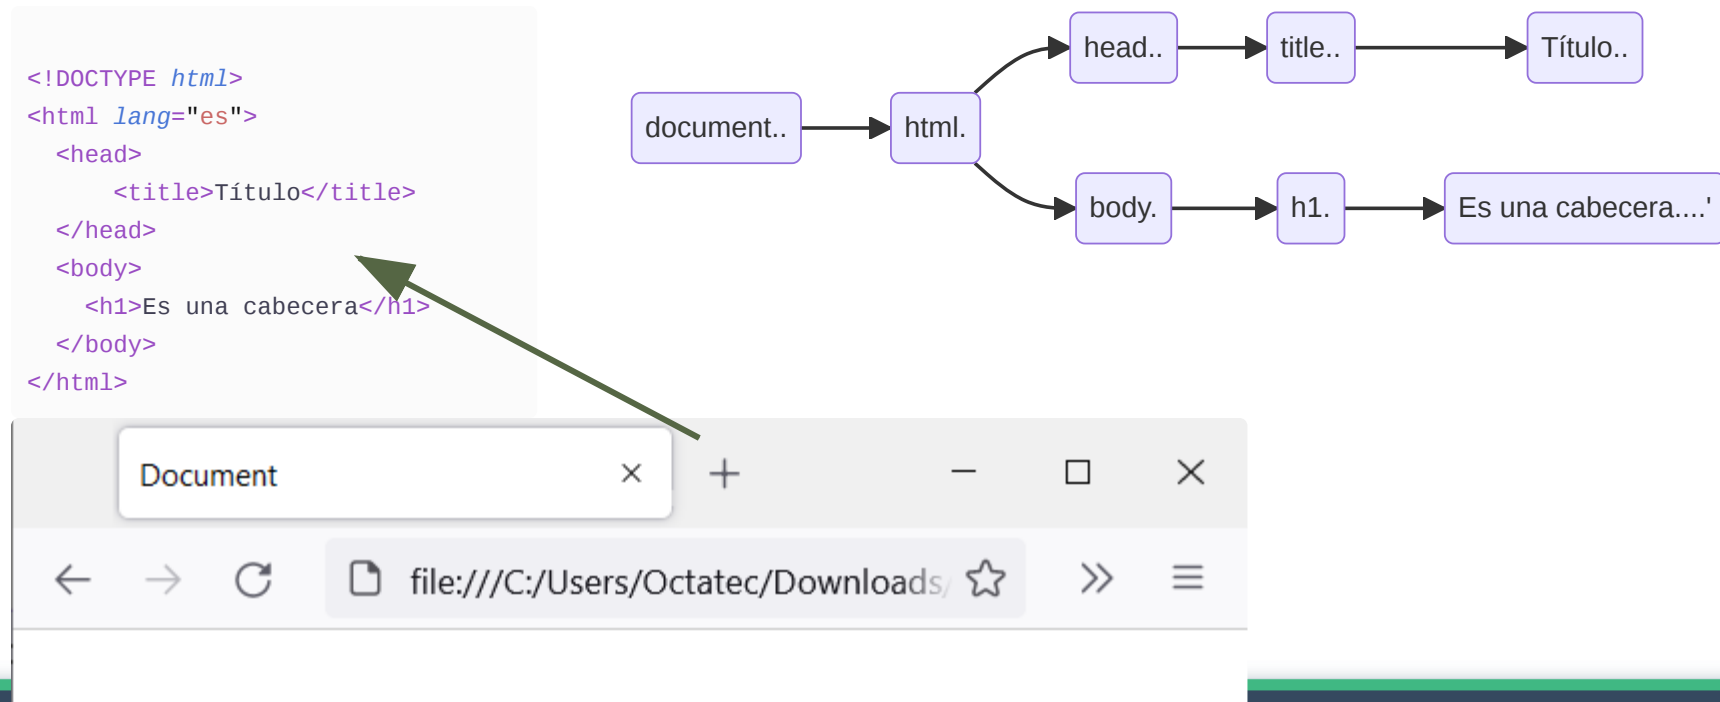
<!DOCTYPE html>
<html lang="es">
<head>
<title>Título</title>
</head>
<body>
<h1>Es una cabecera</h1>
</body>
</html>

document..
html.
head..
title..
Título..
body.
h1.
Es una cabecera....'

Document

file:///C:/Users/Octatec/Downloads/